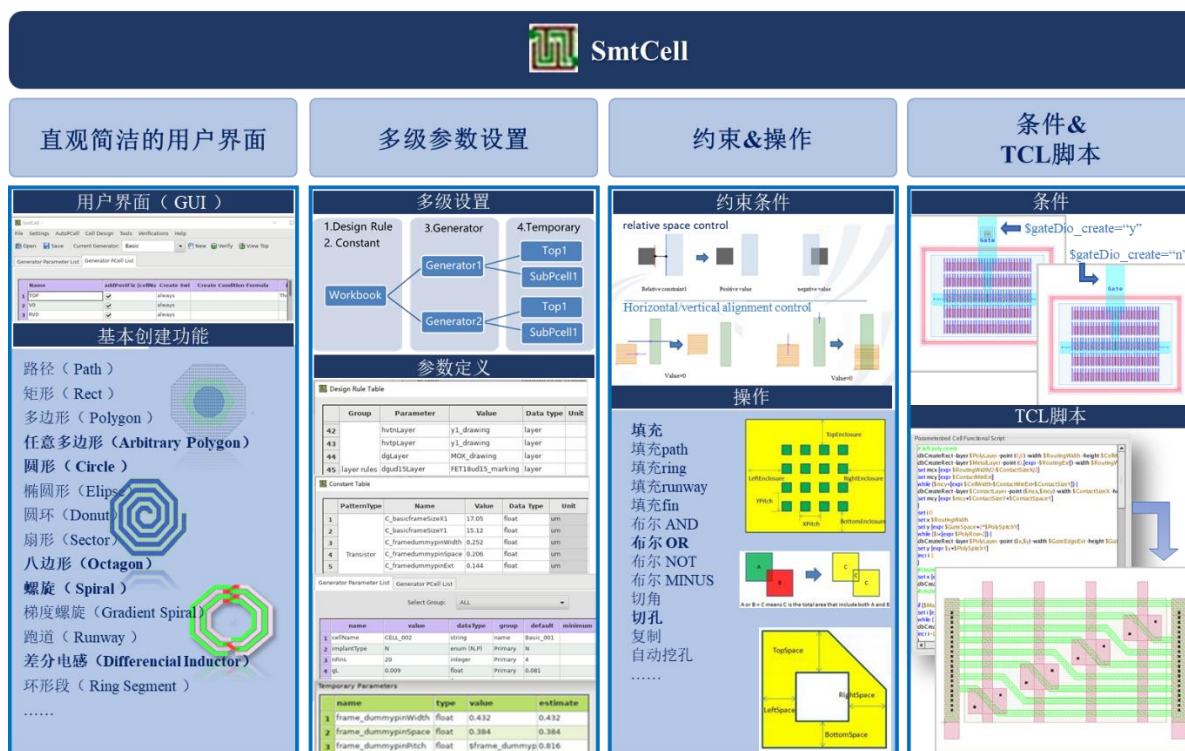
SmtCell

直观简洁的用户界面

多级参数设置

约束&操作

条件&
TCL脚本

用户界面（GUI）

SmtCell
File Settings AutoPCell Cell Design Tools Verifications Help
Open Save Current Generator: Basic New Verify View Top
Generator Parameter List Generator PCell List

| | Name | addPostfix (cellNa | Create Swi | Create Condition Formula |
|---|---|---|---|---|
| 1 | TOP | ✓ | always | |
| 2 | V0 | ✓ | always | |
| 3 | RV0 | ✓ | always | |

基本创建功能

路径（Path）
矩形（Rect）
多边形（Polygon）
任意多边形（Arbitrary Polygon）
圆形（Circle）
椭圆形（Elipse）
圆环（Donut）
扇形（Sector）
八边形（Octagon）
螺旋（Spiral）
梯度螺旋（Gradient Spiral）
跑道（Runway）
差分电感（Differencial Inductor）
环形段（Ring Segment）
……

多级设置

1.Design Rule
2. Constant
3.Generator
4.Temporary
Workbook
Generator1
Generator2
Top1
SubPcell1
Top1
SubPcell1

参数定义

Design Rule Table

| | Group | Parameter | Value | Data type | Unit |
|---|---|---|---|---|---|
| 42 | | hvtnLayer | y1_drawing | layer | |
| 43 | | hvtpLayer | y1_drawing | layer | |
| 44 | | dgLayer | MOX_drawing | layer | |
| 45 | layer rules | dgud15Layer | FET18ud15_marking | layer | |

Constant Table

| | PatternType | Name | Value | Data Type | Unit |
|---|---|---|---|---|---|
| 1 | | C_basicframeSizeX1 | 17.05 | float | um |
| 2 | | C_basicframeSizeY1 | 15.12 | float | um |
| 3 | | C_framedummypinWidth | 0.252 | float | um |
| 4 | Transistor | C_framedummypinSpace | 0.206 | float | um |
| 5 | | C_framedummypinExt | 0.144 | float | um |

Generator Parameter List Generator PCell List
Select Group: ALL

| | name | value | dataType | group | default | minimum |
|---|---|---|---|---|---|---|
| 1 | cellName | CELL_002 | string | name | Basic_001 | |
| 2 | implantType | N | enum (N,P) | Primary | N | |
| 3 | nfins | 20 | integer | Primary | 4 | |
| 4 | gL | 0.009 | float | Primary | 0.081 | |

Temporary Parameters

| | name | type | value | estimate |
|---|---|---|---|---|
| 1 | frame_dummypinWidth | float | 0.432 | 0.432 |
| 2 | frame_dummypinSpace | float | 0.384 | 0.384 |
| 3 | frame_dummypinPitch | float | $frame_dummyp | 0.816 |

约束条件

relative space control
Relative constraint1
Positive value
negative value
Horizontal/vertical alignment control
Value=0
Value≠0

操作

填充
填充path
填充ring
填充runway
填充fin
布尔 AND
布尔 OR
布尔 NOT
布尔 MINUS
切角
切孔
复制
自动挖孔
……

TopEnclosure
LeftEnclosure
RightEnclosure
YPitch
XPitch
BottomEnclosure
A
B
C
C
A or B = C means C is the total area that include both A and B
TopSpace
RightSpace
LeftSpace
BottomSpace

条件

$gateDio_create="y"
$gateDio_create="n"
Gate
Gate

TCL脚本

Parameterized Cell Functional Script
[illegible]